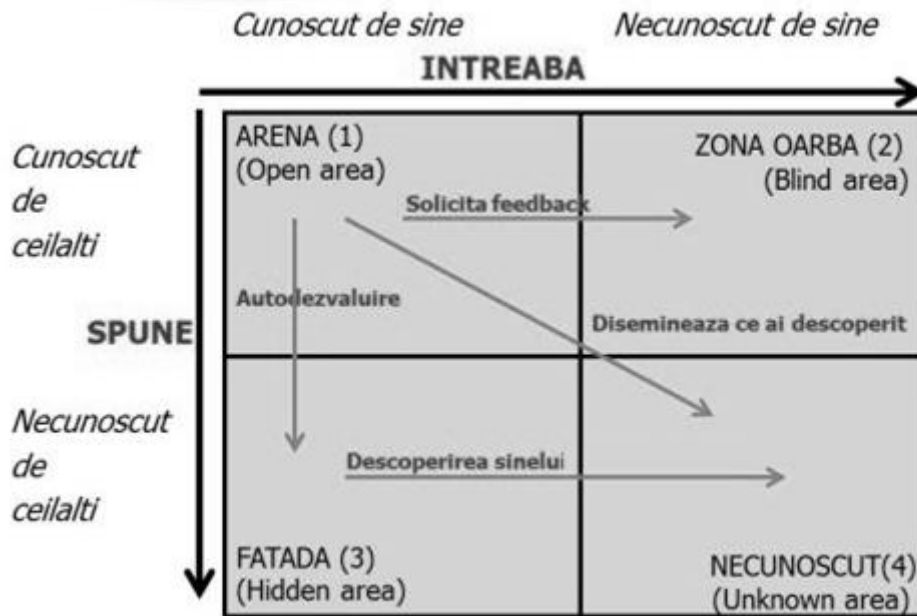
Cunoscut de sine

Necunoscut de sine

INTREABA

Cunoscut de ceilalti

SPUNE

Necunoscut de ceilalti

ARENA (1)
(Open area)

ZONA OARBA (2)
(Blind area)

Solicita feedback

Autodezvaluire

Disemineaza ce ai descoperit

Descoperirea sinelui

FATADA (3)
(Hidden area)

NECUNOSCUT(4)
(Unknown area)